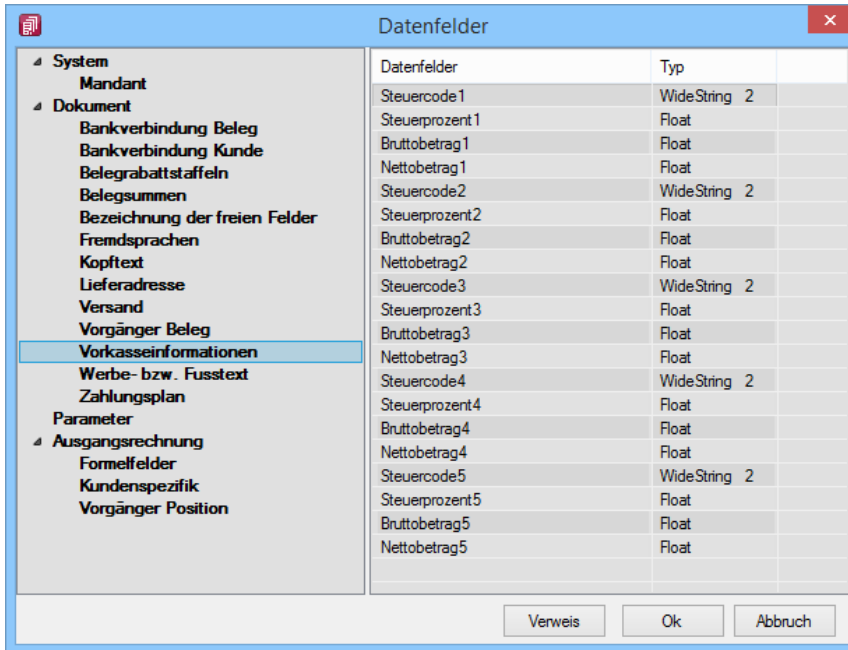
Datenfelder

System
Mandant
Dokument
Bankverbindung Beleg
Bankverbindung Kunde
Belegrabattstaffeln
Belegsummen
Bezeichnung der freien Felder
Fremdsprachen
Kopftext
Lieferadresse
Versand
Vorgänger Beleg
Vorkasseinformationen
Werbe- bzw. Fusstext
Zahlungsplan
Parameter
Ausgangsrechnung
Formelfelder
Kundenspezifik
Vorgänger Position

| Datenfelder | Typ |
|---|---|
| Steuercode1 | WideString 2 |
| Steuerprozent1 | Float |
| Bruttobetrag1 | Float |
| Nettobetrag1 | Float |
| Steuercode2 | WideString 2 |
| Steuerprozent2 | Float |
| Bruttobetrag2 | Float |
| Nettobetrag2 | Float |
| Steuercode3 | WideString 2 |
| Steuerprozent3 | Float |
| Bruttobetrag3 | Float |
| Nettobetrag3 | Float |
| Steuercode4 | WideString 2 |
| Steuerprozent4 | Float |
| Bruttobetrag4 | Float |
| Nettobetrag4 | Float |
| Steuercode5 | WideString 2 |
| Steuerprozent5 | Float |
| Bruttobetrag5 | Float |
| Nettobetrag5 | Float |

Verweis
Ok
Abbruch